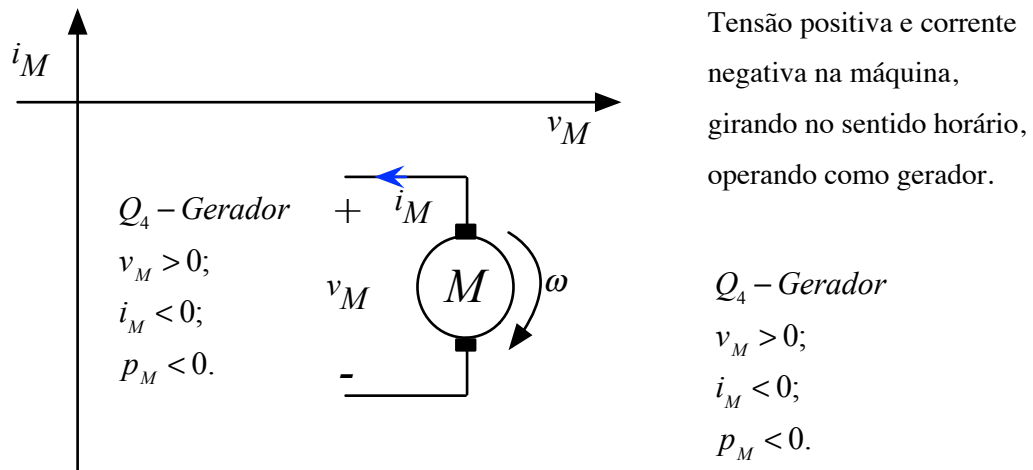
$i_M$

$v_M$

$Q_4 - Gerador$
$v_M > 0;$
$i_M < 0;$
$p_M < 0.$

$+$ $i_M$

$v_M$ $M$ $\omega$

-

Tensão positiva e corrente negativa na máquina, girando no sentido horário, operando como gerador.

$Q_4 - Gerador$
$v_M > 0;$
$i_M < 0;$
$p_M < 0.$